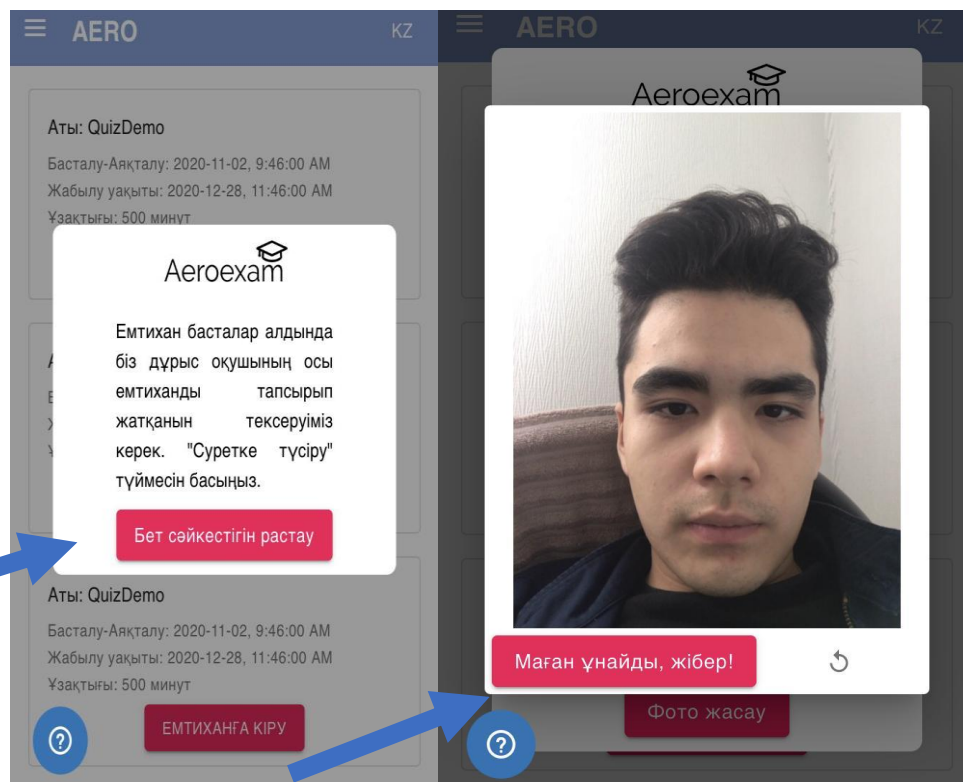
AERO KZ

Аты: QuizDemo
Басталу-Аяқталу: 2020-11-02, 9:46:00 AM
Жабылу уақыты: 2020-12-28, 11:46:00 AM
Ұзақтығы: 500 минут

Aeroexam

Емтихан басталар алдында біз дұрыс оқушының осы емтиханды тапсырып жатқанын тексеруіміз керек. "Суретке түсіру" түймесін басыңыз.

Бет сәйкестігін растау

Аты: QuizDemo
Басталу-Аяқталу: 2020-11-02, 9:46:00 AM
Жабылу уақыты: 2020-12-28, 11:46:00 AM
Ұзақтығы: 500 минут

ЕМТИХАНҒА КІРУ

?

AERO KZ

Aeroexam

Маған ұнайды, жібер!

Фото жасау

?